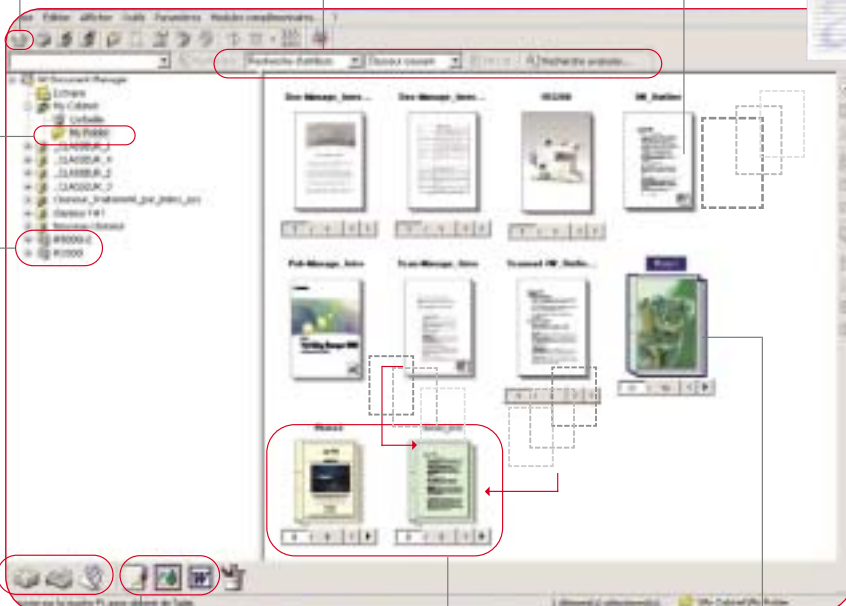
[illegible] Edition Afficher Outils Paramètres Modules complémentaires ?

Recherche d'attributs Dossier courant Recherche avancée...

W Document Manager
Echange
My Cabinet
Corbeille
My Folder
CLASSEUR_1
CLASSEUR_4
CLASSEUR_2
CLASSEUR_3
Dossier_traitement_par_index_pcc
Dossier 1 à 1
Nouveau dossier
IR5000-2
IR3300

Doc-Manage_Intro...
Doc-Manage_Intro...
IR3300
IW_Outline
Pdf-Manage_Intro
Scan-Manage_Intro
Scanned IW_Outlin...
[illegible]
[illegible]
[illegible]

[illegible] sur la touche F1 pour obtenir de l'aide.
My Cabinet\My Folder